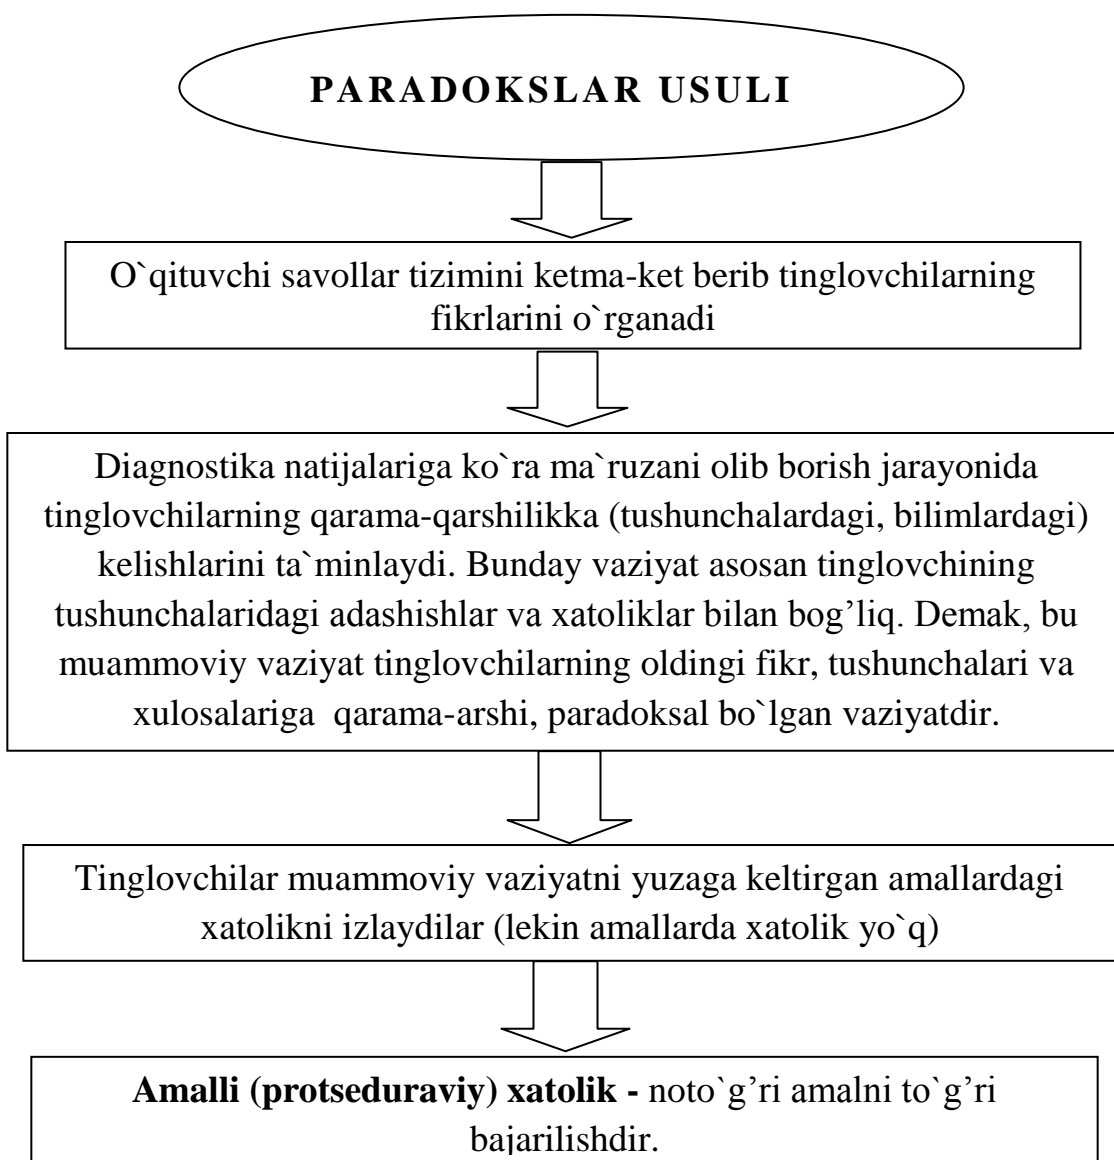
PARADOKSLAR USULI

O`qituvchi savollar tizimini ketma-ket berib tinglovchilarning fikrlarini o`rganadi

Diagnostika natijalariga ko`ra ma`ruzani olib borish jarayonida tinglovchilarning qarama-qarshilikka (tushunchalardagi, bilimlardagi) kelishlarini ta`minlaydi. Bunday vaziyat asosan tinglovchining tushunchalaridagi adashishlar va xatoliklar bilan bog'liq. Demak, bu muammoviy vaziyat tinglovchilarning oldingi fikr, tushunchalari va xulosalariga qarama-arshi, paradoksal bo`lgan vaziyatdir.

Tinglovchilar muammoviy vaziyatni yuzaga keltirgan amallardagi xatolikni izlaydilar (lekin amallarda xatolik yo`q)

**Amalli (protseduraviy) xatolik -** noto`g'ri amalni to`g'ri bajarilishdir.